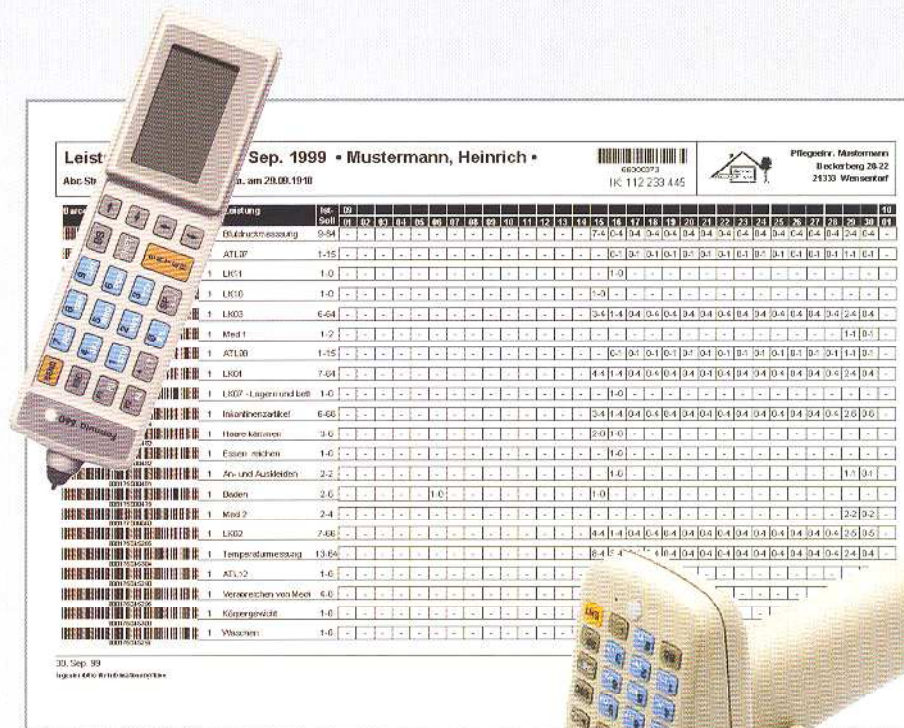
Leist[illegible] Sep. 1999 • Mustermann, Heinrich •

Abc Str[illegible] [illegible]n. am 29.09.1910

66000373
IK 112 233 445

Pflegeeinr. Mustermann
Beckerberg 20-22
21333 Wensendorf

| Barc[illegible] | | Leistung | Ist-Soll | 09 01 | 02 | 03 | 04 | 05 | 06 | 07 | 08 | 09 | 10 | 11 | 12 | 13 | 14 | 15 | 16 | 17 | 18 | 19 | 20 | 21 | 22 | 23 | 24 | 25 | 26 | 27 | 28 | 29 | 30 | 10 01 |
|---|---|---|---|---|---|---|---|---|---|---|---|---|---|---|---|---|---|---|---|---|---|---|---|---|---|---|---|---|---|---|---|---|---|---|
| | | Blutdruckmessung | 9-84 | - | - | - | - | - | - | - | - | - | - | - | - | - | - | 7-4 | 0-4 | 0-4 | 0-4 | 0-4 | 0-4 | 0-4 | 0-4 | 0-4 | 0-4 | 0-4 | 0-4 | 0-4 | 0-4 | 2-4 | 0-4 | - |
| | 1 | ATL07 | 1-15 | - | - | - | - | - | - | - | - | - | - | - | - | - | - | - | 0-1 | 0-1 | 0-1 | 0-1 | 0-1 | 0-1 | 0-1 | 0-1 | 0-1 | 0-1 | 0-1 | 0-1 | 0-1 | 1-1 | 0-1 | - |
| | 1 | LK01 | 1-0 | - | - | - | - | - | - | - | - | - | - | - | - | - | - | - | 1-0 | - | - | - | - | - | - | - | - | - | - | - | - | - | - | - |
| | 1 | LK10 | 1-0 | - | - | - | - | - | - | - | - | - | - | - | - | - | - | 1-0 | - | - | - | - | - | - | - | - | - | - | - | - | - | - | - | - |
| | 1 | LK03 | 6-64 | - | - | - | - | - | - | - | - | - | - | - | - | - | - | 3-4 | 1-4 | 0-4 | 0-4 | 0-4 | 0-4 | 0-4 | 0-4 | 0-4 | 0-4 | 0-4 | 0-4 | 0-4 | 0-4 | 2-4 | 0-4 | - |
| | 1 | Med 1 | 1-2 | - | - | - | - | - | - | - | - | - | - | - | - | - | - | - | - | - | - | - | - | - | - | - | - | - | - | - | - | 1-1 | 0-1 | - |
| | 1 | ATL08 | 1-15 | - | - | - | - | - | - | - | - | - | - | - | - | - | - | - | 0-1 | 0-1 | 0-1 | 0-1 | 0-1 | 0-1 | 0-1 | 0-1 | 0-1 | 0-1 | 0-1 | 0-1 | 0-1 | 1-1 | 0-1 | - |
| | 1 | LK04 | 7-64 | - | - | - | - | - | - | - | - | - | - | - | - | - | - | 4-4 | 1-4 | 0-4 | 0-4 | 0-4 | 0-4 | 0-4 | 0-4 | 0-4 | 0-4 | 0-4 | 0-4 | 0-4 | 0-4 | 2-4 | 0-4 | - |
| | 1 | LK07 - Lagern und bett | 1-0 | - | - | - | - | - | - | - | - | - | - | - | - | - | - | - | 1-0 | - | - | - | - | - | - | - | - | - | - | - | - | - | - | - |
| | 1 | Inkontinenzartikel | 6-66 | - | - | - | - | - | - | - | - | - | - | - | - | - | - | 3-4 | 1-4 | 0-4 | 0-4 | 0-4 | 0-4 | 0-4 | 0-4 | 0-4 | 0-4 | 0-4 | 0-4 | 0-4 | 0-4 | 2-6 | 0-6 | - |
| | 1 | Haare kämmen | 3-0 | - | - | - | - | - | - | - | - | - | - | - | - | - | - | 2-0 | 1-0 | - | - | - | - | - | - | - | - | - | - | - | - | - | - | - |
| | 1 | Essen reichen | 1-0 | - | - | - | - | - | - | - | - | - | - | - | - | - | - | - | 1-0 | - | - | - | - | - | - | - | - | - | - | - | - | - | - | - |
| | 1 | An- und Auskleiden | 2-2 | - | - | - | - | - | - | - | - | - | - | - | - | - | - | - | 1-0 | - | - | - | - | - | - | - | - | - | - | - | - | 1-1 | 0-1 | - |
| | 1 | Baden | 2-0 | - | - | - | - | - | 1-0 | - | - | - | - | - | - | - | - | 1-0 | - | - | - | - | - | - | - | - | - | - | - | - | - | - | - | - |
| | 1 | Med 2 | 2-4 | - | - | - | - | - | - | - | - | - | - | - | - | - | - | - | - | - | - | - | - | - | - | - | - | - | - | - | - | 2-2 | 0-2 | - |
| | 1 | LK02 | 7-66 | - | - | - | - | - | - | - | - | - | - | - | - | - | - | 4-4 | 1-4 | 0-4 | 0-4 | 0-4 | 0-4 | 0-4 | 0-4 | 0-4 | 0-4 | 0-4 | 0-4 | 0-4 | 0-4 | 2-6 | 0-6 | - |
| | 1 | Temperaturmessung | 13-64 | - | - | - | - | - | - | - | - | - | - | - | - | - | - | 8-4 | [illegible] | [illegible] | 0-4 | 0-4 | 0-4 | 0-4 | 0-4 | 0-4 | 0-4 | 0-4 | 0-4 | 0-4 | 0-4 | 2-4 | 0-4 | - |
| | 1 | ATL02 | 1-0 | - | - | - | - | - | - | - | - | - | - | - | - | - | - | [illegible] | | | | | | | | | | | | | | | | |
| | 1 | Verabreichen von Med | 6-0 | - | - | - | - | - | - | - | - | - | - | - | - | - | - | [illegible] | | | | | | | | | | | | | | | | |
| | 1 | Körpergewicht | 1-0 | - | - | - | - | - | - | - | - | - | - | - | - | - | - | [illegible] | | | | | | | | | | | | | | | | |
| | 1 | Waschen | 1-0 | - | - | - | - | - | - | - | - | - | - | - | - | - | - | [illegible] | | | | | | | | | | | | | | | | |

30. Sep. 99
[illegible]